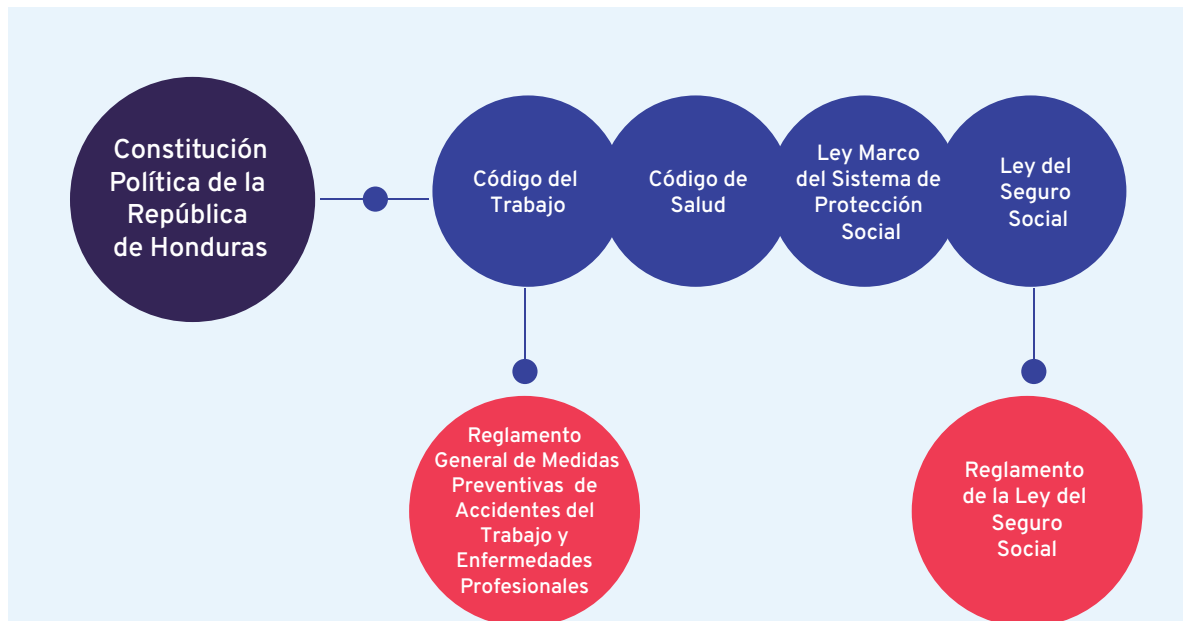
Constitución Política de la República de Honduras

Código del Trabajo

Código de Salud

Ley Marco del Sistema de Protección Social

Ley del Seguro Social

Reglamento General de Medidas Preventivas de Accidentes del Trabajo y Enfermedades Profesionales

Reglamento de la Ley del Seguro Social